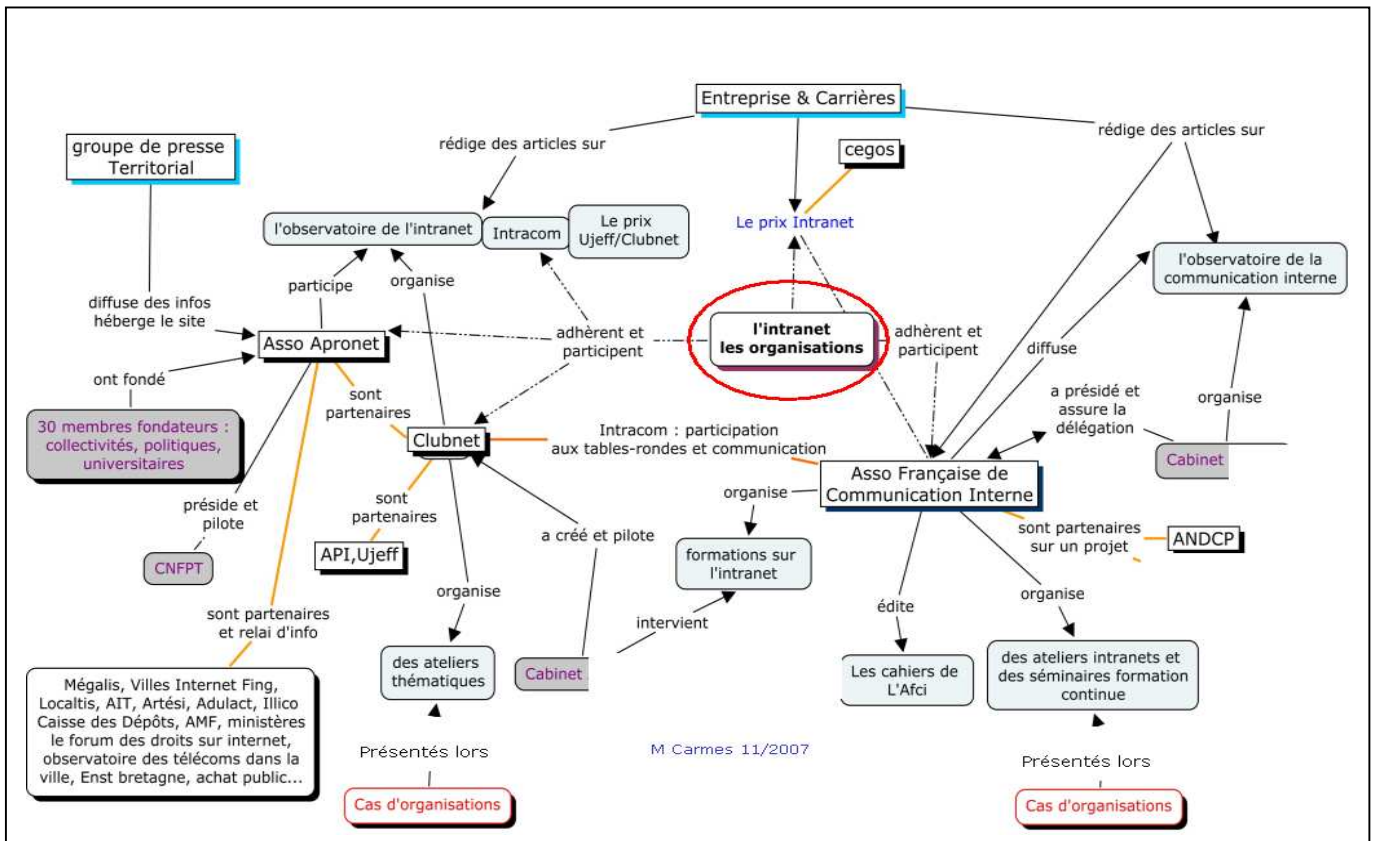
Entreprise & Carrières

groupe de presse Territorial

rédige des articles sur

rédige des articles sur

cegos

l'observatoire de l'intranet

Intracom

Le prix Ujeff/Clubnet

Le prix Intranet

l'observatoire de la communication interne

participe

organise

diffuse des infos héberge le site

Asso Apronet

adhèrent et participent

l'intranet les organisations

adhèrent et participent

diffuse

ont fondé

sont partenaires

a présidé et assure la délégation

organise

30 membres fondateurs : collectivités, politiques, universitaires

Clubnet

Intracom : participation aux tables-rondes et communication

Cabinet

préside et pilote

sont partenaires

organise

Asso Française de Communication Interne

CNFPT

API,Ujeff

a créé et pilote

formations sur l'intranet

sont partenaires sur un projet

ANDCP

sont partenaires et relai d'info

organise

intervient

édite

organise

Mégalis, Villes Internet Fing, Localtis, AIT, Artési, Adulact, Illico Caisse des Dépôts, AMF, ministères le forum des droits sur internet, observatoire des télécoms dans la ville, Enst bretagne, achat public...

des ateliers thématiques

Cabinet

Les cahiers de L'Afci

des ateliers intranets et des séminaires formation continue

Présentés lors

M Carmes 11/2007

Présentés lors

Cas d'organisations

Cas d'organisations